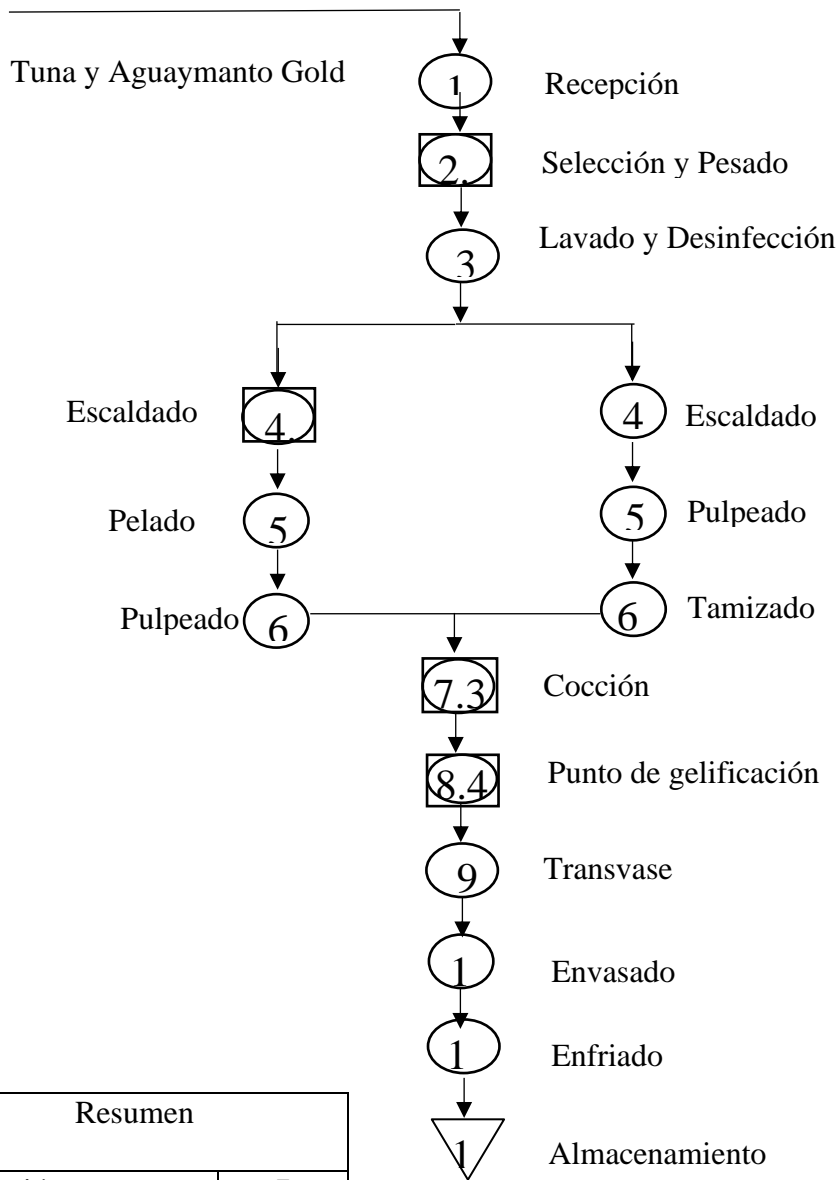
Tuna y Aguaymanto Gold

1 Recepción

2. Selección y Pesado

3 Lavado y Desinfección

Escaldado 4.

Pelado 5

Pulpeado 6

4 Escaldado

5 Pulpeado

6 Tamizado

7.3 Cocción

8.4 Punto de gelificación

9 Transvase

1 Envasado

1 Enfriado

1 Almacenamiento

| Resumen | |
|---|---|
| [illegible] | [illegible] |